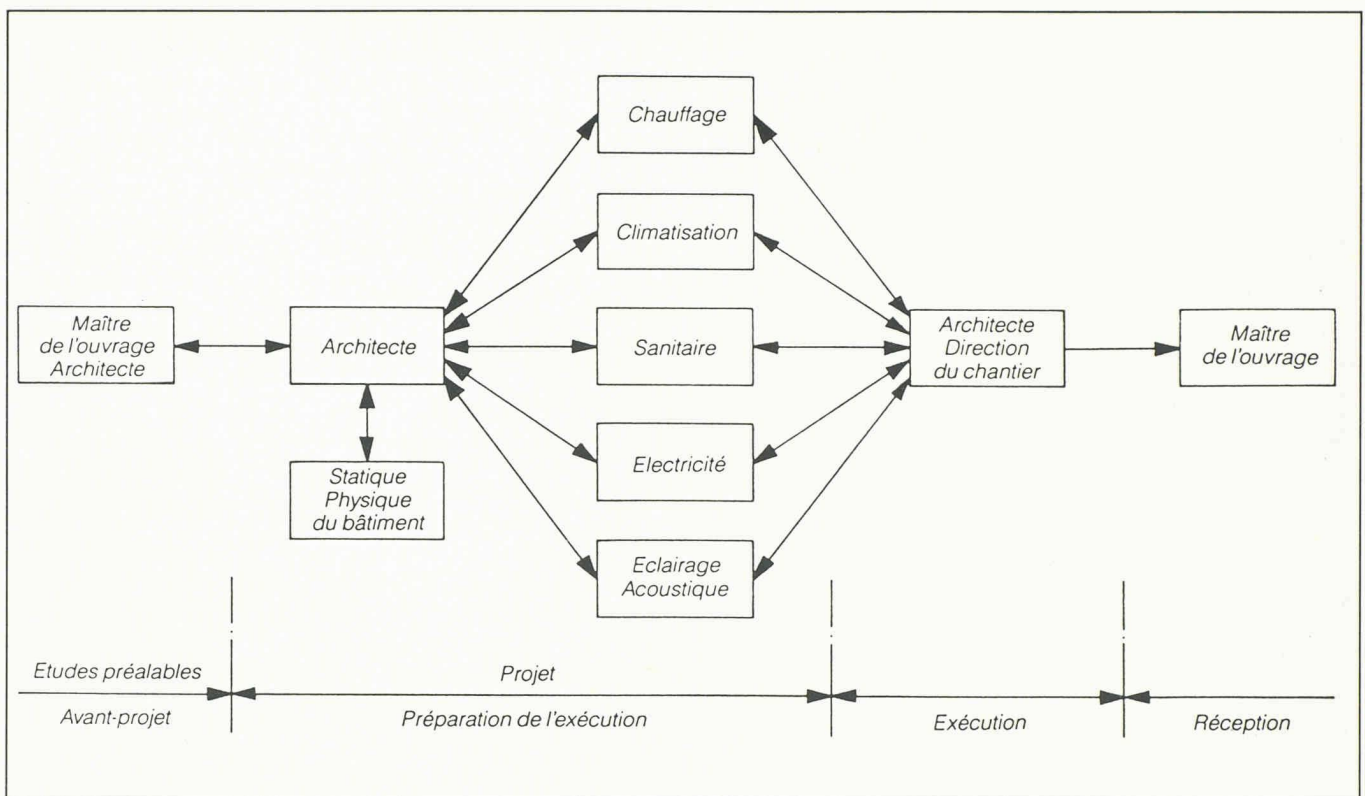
Chauffage

Climatisation

Maître de l'ouvrage Architecte

Architecte

Sanitaire

Architecte Direction du chantier

Maître de l'ouvrage

Statique Physique du bâtiment

Electricité

Eclairage Acoustique

Etudes préalables

Avant-projet

Projet

Préparation de l'exécution

Exécution

Réception